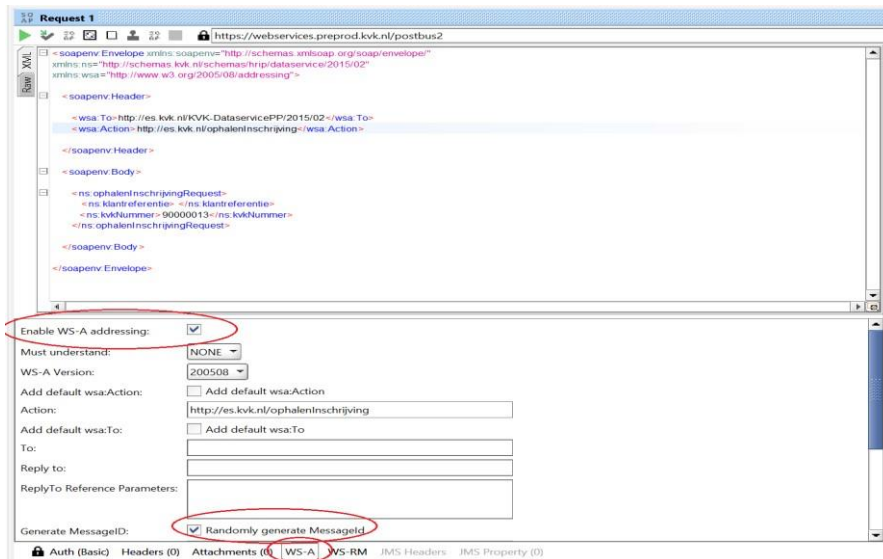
Request 1

https://webservices.preprod.kvk.nl/postbus2

XML

Raw

<soapenv:Envelope xmlns:soapenv="http://schemas.xmlsoap.org/soap/envelope/" xmlns:ns="http://schemas.kvk.nl/schemas/hrip/dataservice/2015/02" xmlns:wsa="http://www.w3.org/2005/08/addressing">

<soapenv:Header>

<wsa:To>http://es.kvk.nl/KVK-DataservicePP/2015/02</wsa:To>
<wsa:Action>http://es.kvk.nl/ophalenInschrijving</wsa:Action>

</soapenv:Header>

<soapenv:Body>

<ns:ophalenInschrijvingRequest>
<ns:klantreferentie> </ns:klantreferentie>
<ns:kvkNummer>90000013</ns:kvkNummer>
</ns:ophalenInschrijvingRequest>

</soapenv:Body>

</soapenv:Envelope>

| | |
|---|---|
| Enable WS-A addressing: | ☑ |
| Must understand: | NONE |
| WS-A Version: | 200508 |
| Add default wsa:Action: | ☐ Add default wsa:Action |
| Action: | http://es.kvk.nl/ophalenInschrijving |
| Add default wsa:To: | ☐ Add default wsa:To |
| To: | |
| Reply to: | |
| ReplyTo Reference Parameters: | |
| Generate MessageID: | ☑ Randomly generate MessageId |

Auth (Basic) Headers (0) Attachments (0) WS-A WS-RM JMS Headers JMS Property (0)